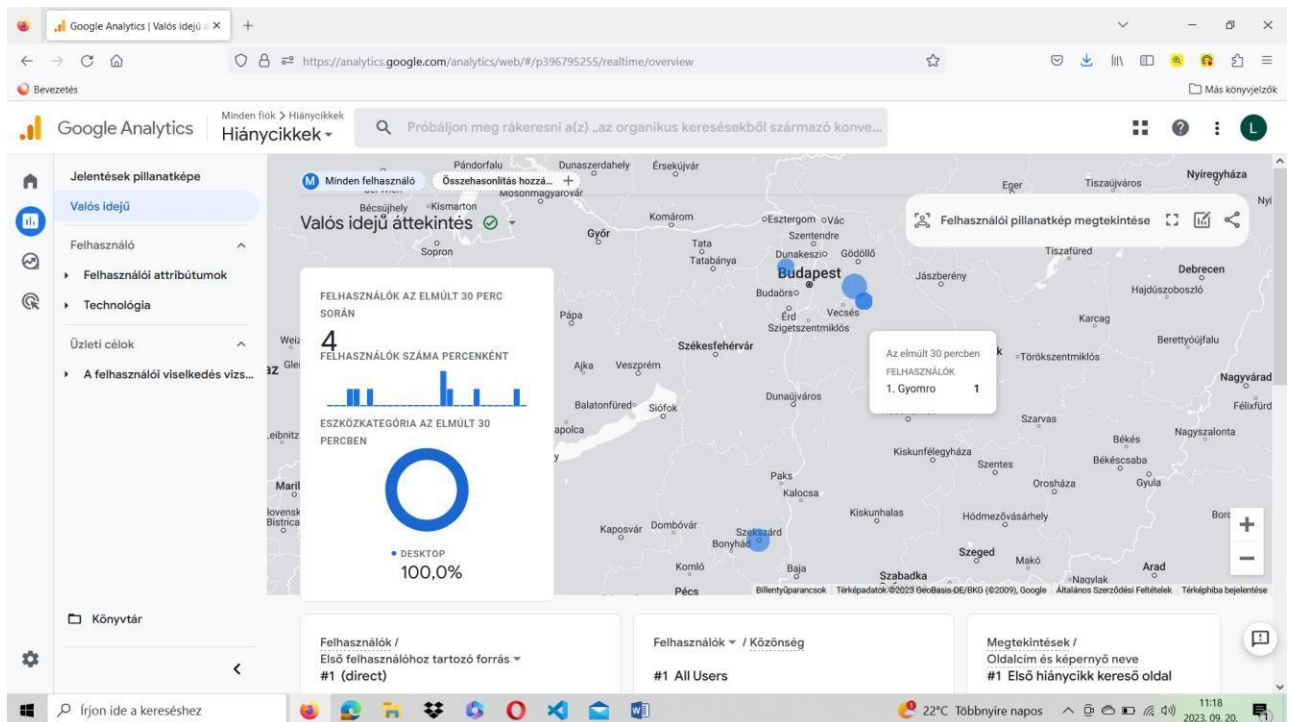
Google Analytics | Valós idejű á ×
+
https://analytics.google.com/analytics/web/#/p396795255/realtime/overview
Bevezetés
Más könyvjelzők

Google Analytics
Minden fiók > Hiánycikkek
Hiánycikkek
Próbáljon meg rákeresni a(z) „az organikus keresésekből származó konve...

Jelentések pillanatképe
Valós idejű
Felhasználó
Felhasználói attribútumok
Technológia
Üzleti célok
A felhasználói viselkedés vizs...
Könyvtár

M Minden felhasználó
Összehasonlítás hozzá...
Valós idejű áttekintés
Felhasználói pillanatkép megtekintése

FELHASZNÁLÓK AZ ELMÚLT 30 PERC SORÁN
4
FELHASZNÁLÓK SZÁMA PERCENKÉNT
ESZKÖZKATEGÓRIA AZ ELMÚLT 30 PERCBEN
• DESKTOP
100,0%

Az elmúlt 30 percben
FELHASZNÁLÓK
1. Gyomro 1

Pándorfalu
Dunaszerdahely
Érsekújvár
Eger
Tiszaújváros
Nyíregyháza
Mosonmagyaróvár
Bécsújhely
Kismarton
Komárom
Esztergom
Vác
Győr
Szentendre
Tata
Tatabánya
Dunakeszi
Gödöllő
Sopron
Budapest
Jászberény
Tiszafüred
Debrecen
Hajdúszoboszló
Budaörs
Érd
Vecsés
Szigetszentmiklós
Pápa
Karcag
Székesfehérvár
Törökszentmiklós
Berettyóújfalu
Ajka
Veszprém
Nagyvárad
Balatonfüred
Siófok
Dunaújváros
Félixfürd
Szarvas
Nagyszalonta
Békés
Kiskunfélegyháza
Szentes
Békéscsaba
Paks
Orosháza
Gyula
Kalocsa
Kiskunhalas
Hódmezővásárhely
Kaposvár
Dombóvár
Szekszárd
Bonyhád
Szeged
Makó
Komló
Baja
Szabadka
Nagylak
Arad
Pécs
Billentyűparancsok Térképadatok ©2023 GeoBasis-DE/BKG (©2009), Google Általános Szerződési Feltételek Térképhiba bejelentése

Felhasználók /
Első felhasználóhoz tartozó forrás
#1 (direct)
Felhasználók / Közönség
#1 All Users
Megtekintések /
Oldalcím és képernyő neve
#1 Első hiánycikk kereső oldal

Írjon ide a kereséshez
22°C Többnyire napos
11:18
2023. 09. 20.